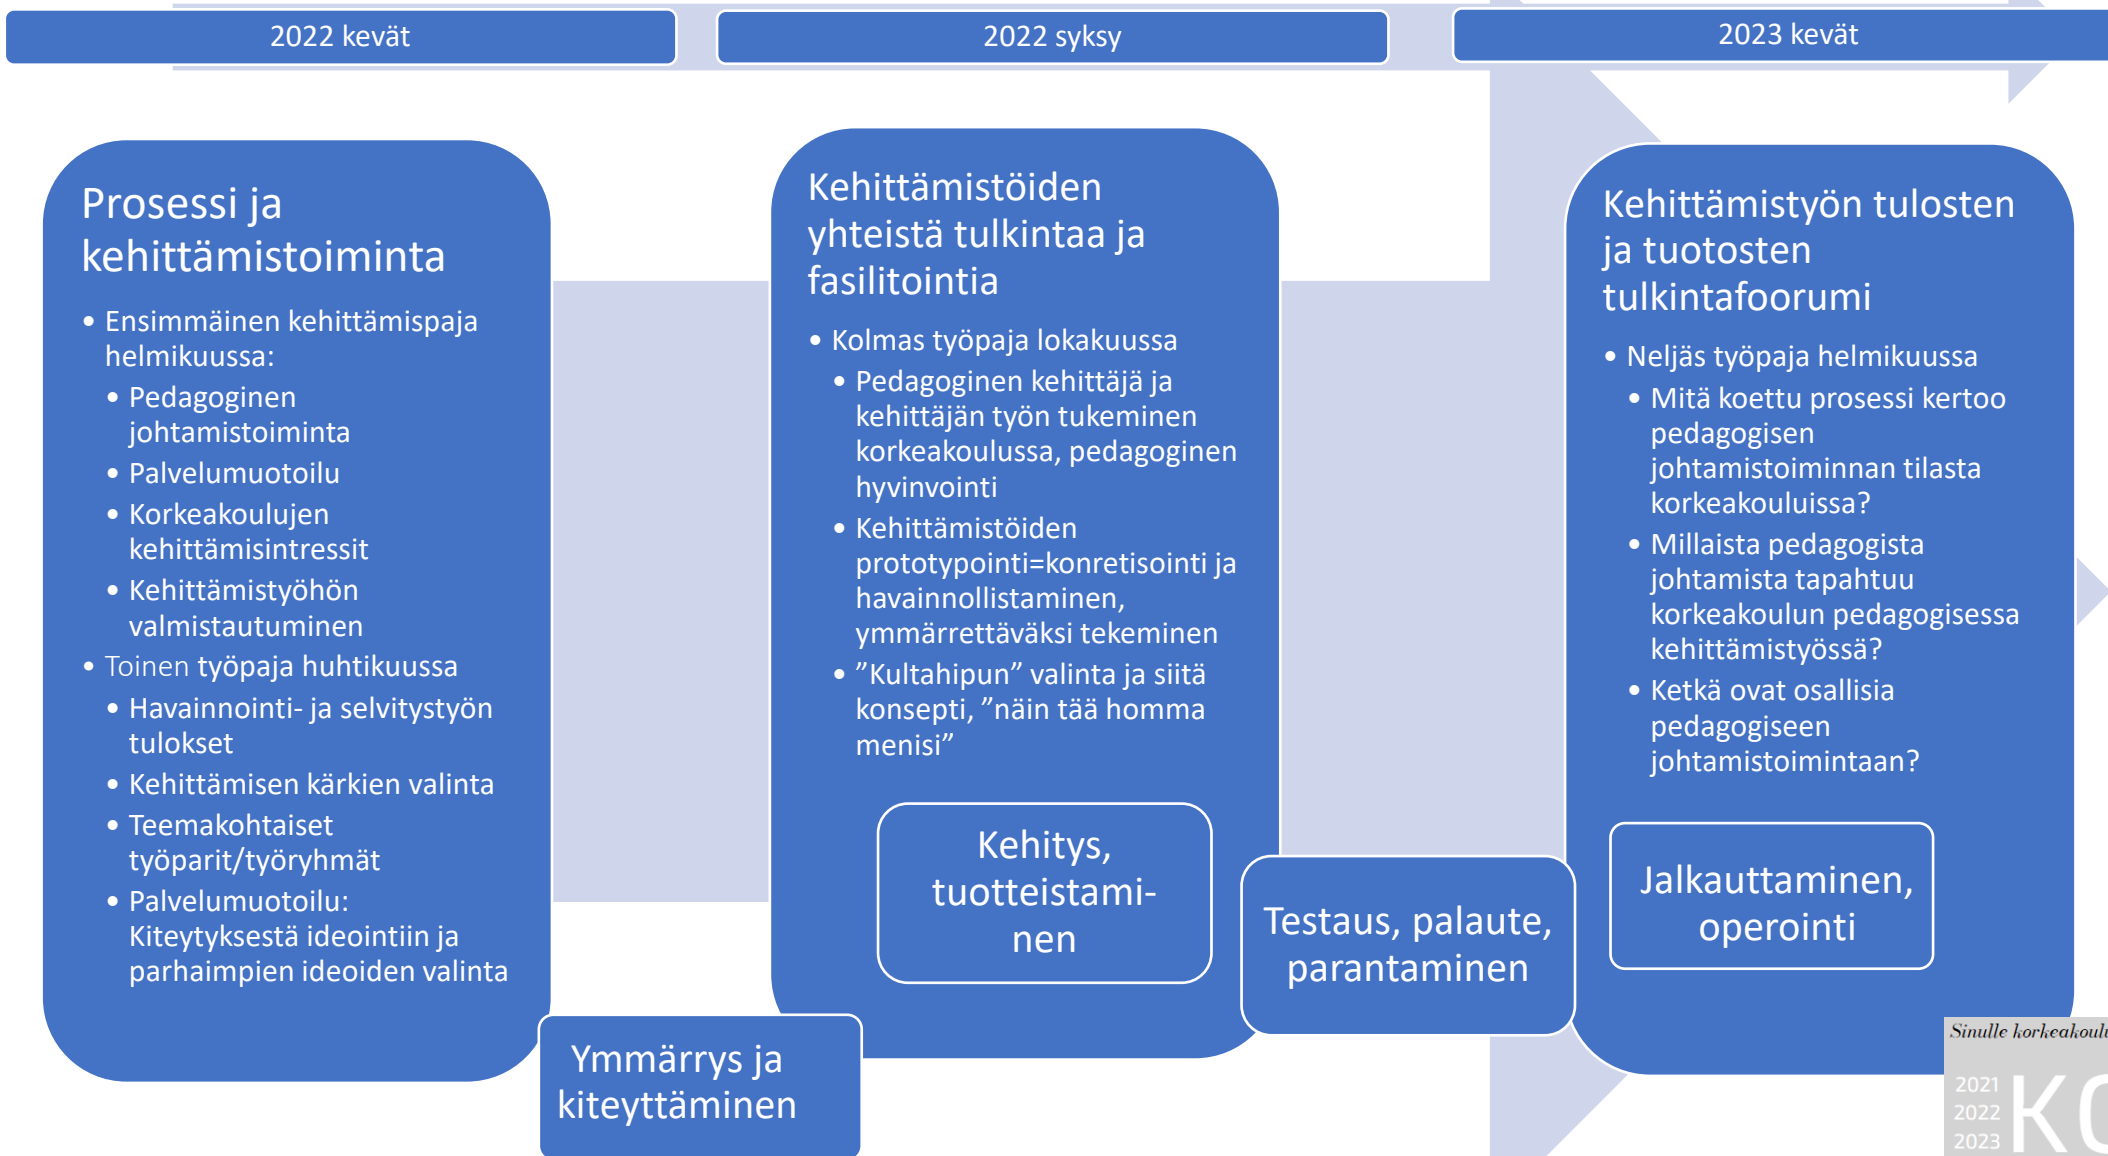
2022 kevät

2022 syksy

2023 kevät

Prosessi ja kehittämistoiminta

- Ensimmäinen kehittämispaja helmikuussa:
  - Pedagoginen johtamistoiminta
  - Palvelumuotoilu
  - Korkeakoulujen kehittämisintressit
  - Kehittämistyöhön valmistautuminen
- Toinen työpaja huhtikuussa
  - Havainnointi- ja selvitystyön tulokset
  - Kehittämisen kärkien valinta
  - Teemakohtaiset työparit/työryhmät
  - Palvelumuotoilu: Kiteytyksestä ideointiin ja parhaimpien ideoiden valinta

Ymmärrys ja kiteyttäminen

Kehittämistöiden yhteistä tulkintaa ja fasilitointia

- Kolmas työpaja lokakuussa
  - Pedagoginen kehittäjä ja kehittäjän työn tukeminen korkeakoulussa, pedagoginen hyvinvointi
  - Kehittämistöiden prototypointi=konretisointi ja havainnollistaminen, ymmärrettäväksi tekeminen
  - ”Kultahipun” valinta ja siitä konsepti, ”näin tää homma menisi”

Kehitys, tuotteistaminen

Testaus, palaute, parantaminen

Kehittämistyön tulosten ja tuotosten tulkintafoorumi

- Neljäs työpaja helmikuussa
  - Mitä koettu prosessi kertoo pedagogisen johtamistoiminnan tilasta korkeakouluissa?
  - Millaista pedagogista johtamista tapahtuu korkeakoulun pedagogisessa kehittämistyössä?
  - Ketkä ovat osallisia pedagogiseen johtamistoimintaan?

Jalkauttaminen, operointi

Sinulle korkeakoulu
2021
2022
2023
K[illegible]